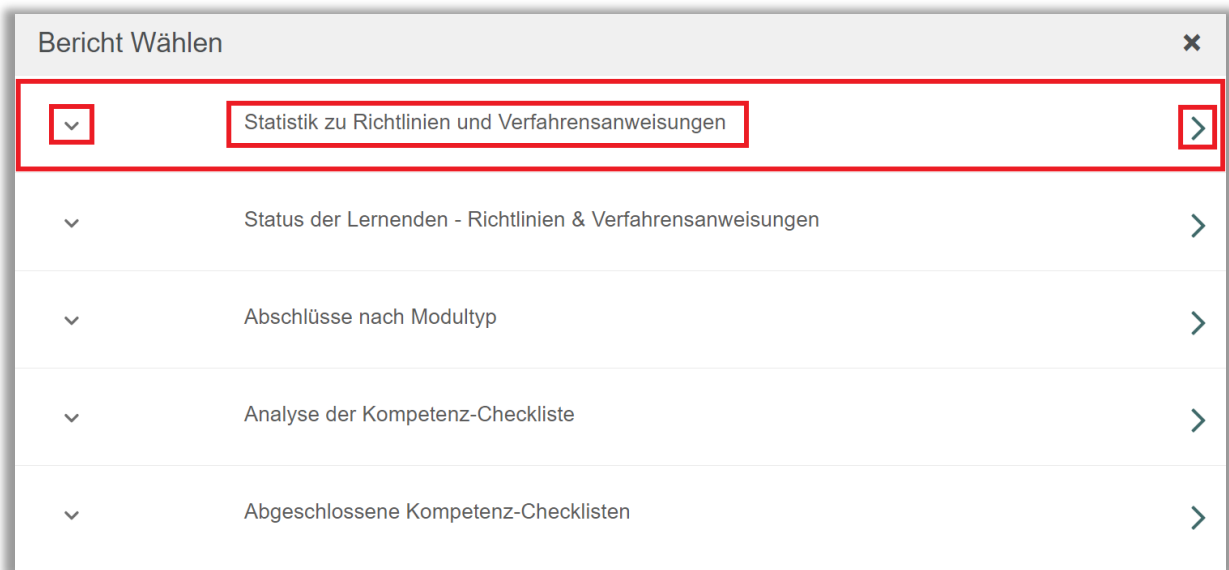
Bericht Wählen

×

Statistik zu Richtlinien und Verfahrensanweisungen

Status der Lernenden - Richtlinien & Verfahrensanweisungen

Abschlüsse nach Modultyp

Analyse der Kompetenz-Checkliste

Abgeschlossene Kompetenz-Checklisten